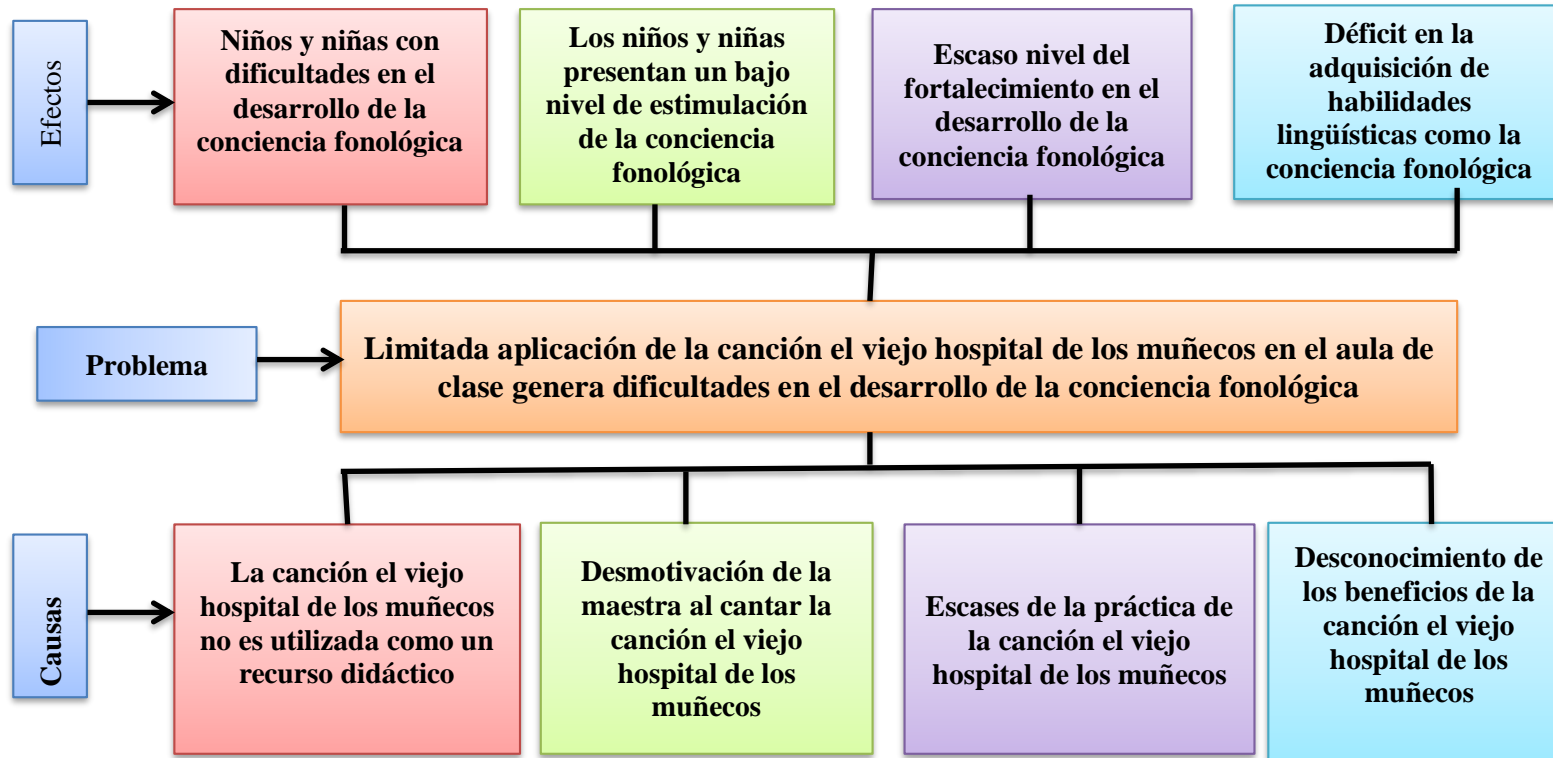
Efectos

Niños y niñas con dificultades en el desarrollo de la conciencia fonológica

Los niños y niñas presentan un bajo nivel de estimulación de la conciencia fonológica

Escaso nivel del fortalecimiento en el desarrollo de la conciencia fonológica

Déficit en la adquisición de habilidades lingüísticas como la conciencia fonológica

Problema

Limitada aplicación de la canción el viejo hospital de los muñecos en el aula de clase genera dificultades en el desarrollo de la conciencia fonológica

Causas

La canción el viejo hospital de los muñecos no es utilizada como un recurso didáctico

Desmotivación de la maestra al cantar la canción el viejo hospital de los muñecos

Escases de la práctica de la canción el viejo hospital de los muñecos

Desconocimiento de los beneficios de la canción el viejo hospital de los muñecos